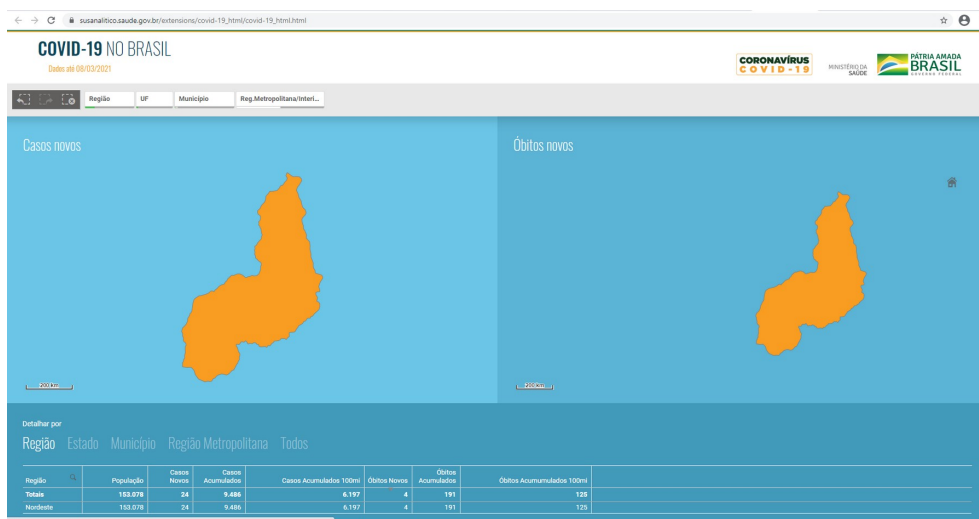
susanalitico.saude.gov.br/extensions/covid-19_html/covid-19_html.html

COVID-19 NO BRASIL
Dados até 08/03/2021

CORONAVÍRUS COVID-19
MINISTÉRIO DA SAÚDE
PÁTRIA AMADA BRASIL GOVERNO FEDERAL

Região | UF | Município | Reg.Metropolitana/Interi...

Casos novos

Óbitos novos

200 km

200 km

Detalhar por
Região Estado Município Região Metropolitana Todos

| Região | População | Casos Novos | Casos Acumulados | Casos Acumulados 100mi | Óbitos Novos | Óbitos Acumulados | Óbitos Acumumulados 100mi |
|---|---|---|---|---|---|---|---|
| Totais | 153.078 | 24 | 9.486 | 6.197 | 4 | 191 | 125 |
| Nordeste | 153.078 | 24 | 9.486 | 6.197 | 4 | 191 | 125 |